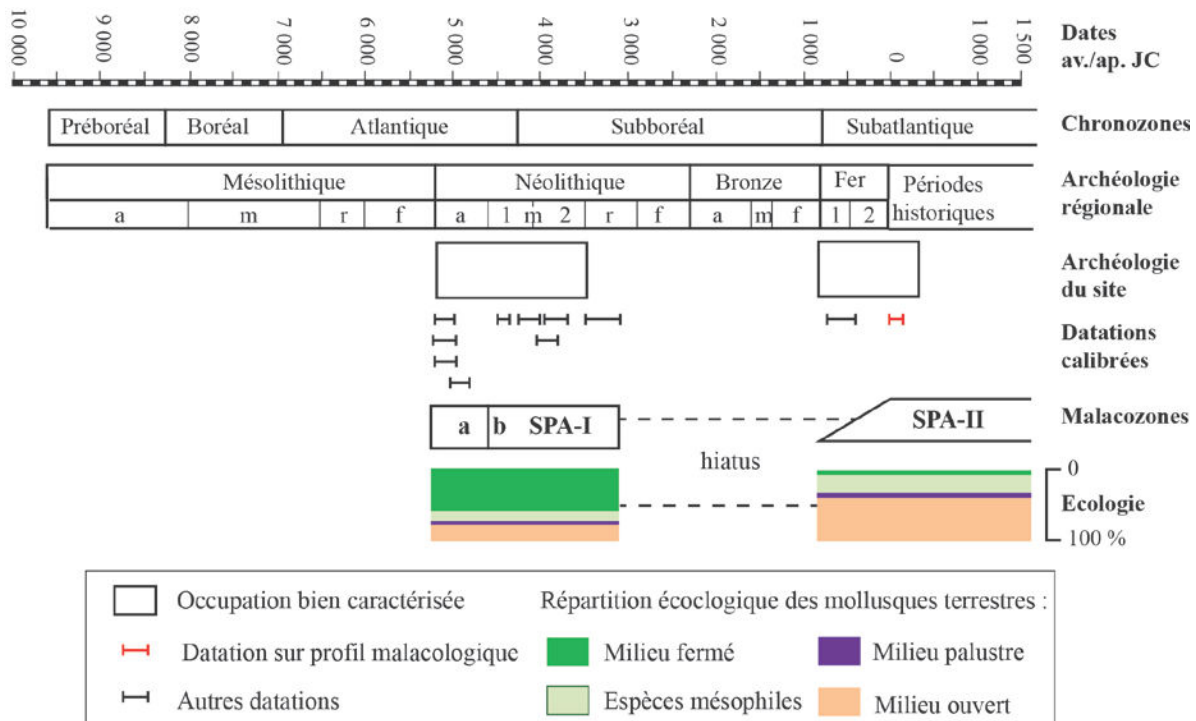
10 000 9 000 8 000 7 000 6 000 5 000 4 000 3 000 2 000 1 000 0 1 000 1 500

Dates av./ap. JC

| Préboréal | Boréal | Atlantique | Subboréal | Subatlantique |
|---|---|---|---|---|

Chronozones

| Mésolithique | | | | Néolithique | | | | | Bronze | | | Fer | | Périodes historiques |
|---|---|---|---|---|---|---|---|---|---|---|---|---|---|---|
| a | m | r | f | a | 1 | m | 2 | r | f | a | m | f | 1 | 2 |

Archéologie régionale

Archéologie du site

Datations calibrées

a b SPA-I

SPA-II

Malacozones

hiatus

0

Ecologie

100 %

Occupation bien caractérisée

Datation sur profil malacologique

Autres datations

Répartition écologique des mollusques terrestres :

Milieu fermé

Milieu palustre

Espèces mésophiles

Milieu ouvert